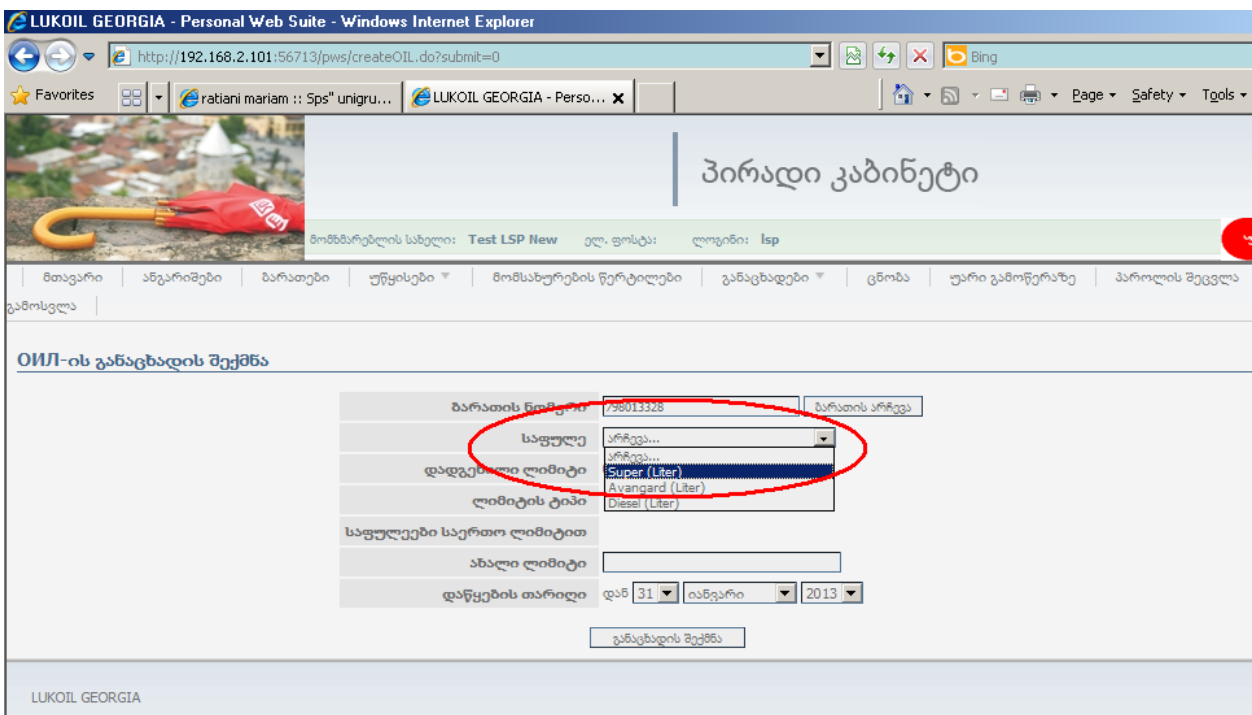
LUKOIL GEORGIA - Personal Web Suite - Windows Internet Explorer

http://192.168.2.101:56713/pws/createOIL.do?submit=0

Bing

Favorites | ratiani mariam :: Sps" unigru... | LUKOIL GEORGIA - Perso...

Page ▾ Safety ▾ Tools ▾

პირადი კაბინეტი

მომხმარებლის სახელი: Test LSP New ელ. ფოსტა: ლოგინი: lsp

მთავარი | ანგარიშები | ბარათები | უწყისები | მომსახურების წერტილები | განაცხადები | ცნობა | უარი გამოწერაზე | პაროლის შეცვლა | გამოსვლა

ОИЛ-ის განაცხადის შექმნა

| | |
|---|---|
| ბარათის ნომერი | 798013328 ბარათის არჩევა |
| საფული | არჩევა... |
| დადგენილი ლიმიტი | არჩევა... Super (Liter) Avangard (Liter) Diesel (Liter) |
| ლიმიტის ტიპი | |
| საფულეები საერთო ლიმიტით | |
| ახალი ლიმიტი | |
| დაწყების თარიღი | დან 31 იანვარი 2013 |

განაცხადის შექმნა

LUKOIL GEORGIA